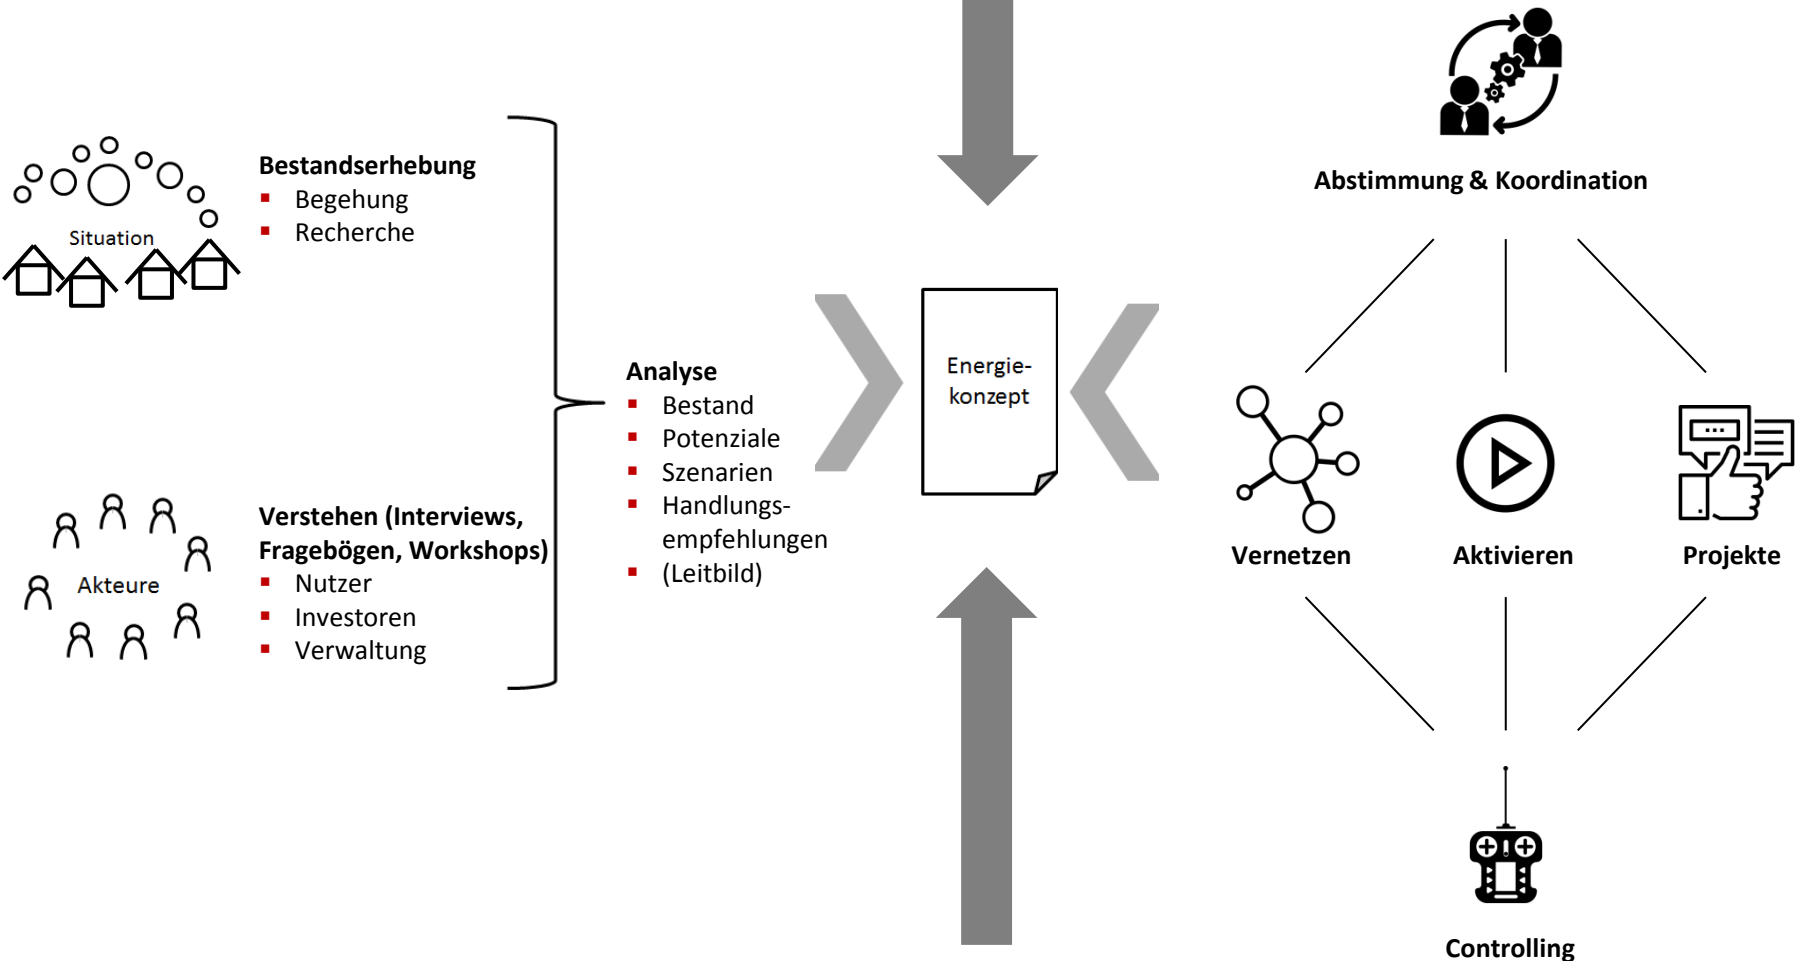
Situation

Bestandserhebung
- Begehung
- Recherche

Akteure

Verstehen (Interviews, Fragebögen, Workshops)
- Nutzer
- Investoren
- Verwaltung

Analyse
- Bestand
- Potenziale
- Szenarien
- Handlungsempfehlungen
- (Leitbild)

Energiekonzept

Abstimmung & Koordination

Vernetzen

Aktivieren

Projekte

Controlling